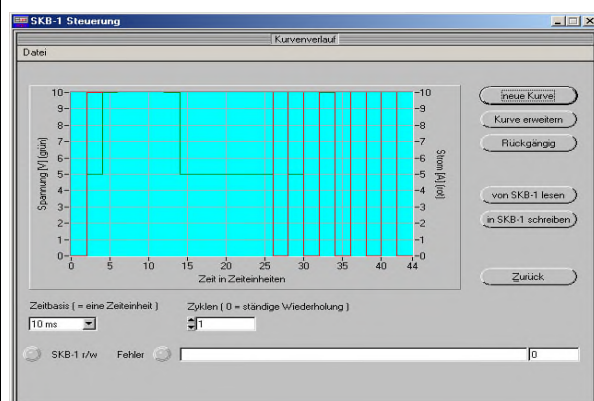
SKB-1 Steuerung

Kurvenverlauf

Datei

10
9
8
7
6
5
4
3
2
1
0

Spannung [V] (grün)

0 5 10 15 20 25 30 35 40 45

Zeit in Zeiteinheiten

10
9
8
7
6
5
4
3
2
1
0

Strom [A] (rot)

neue Kurve

Kurve erweitern

Rückgängig

von SKB-1 lesen

in SKB-1 schreiben

Zurück

Zeitbasis ( = eine Zeiteinheit )

10 ms

Zyklen ( 0 = ständige Wiederholung )

1

SKB-1 r/w

Fehler

0